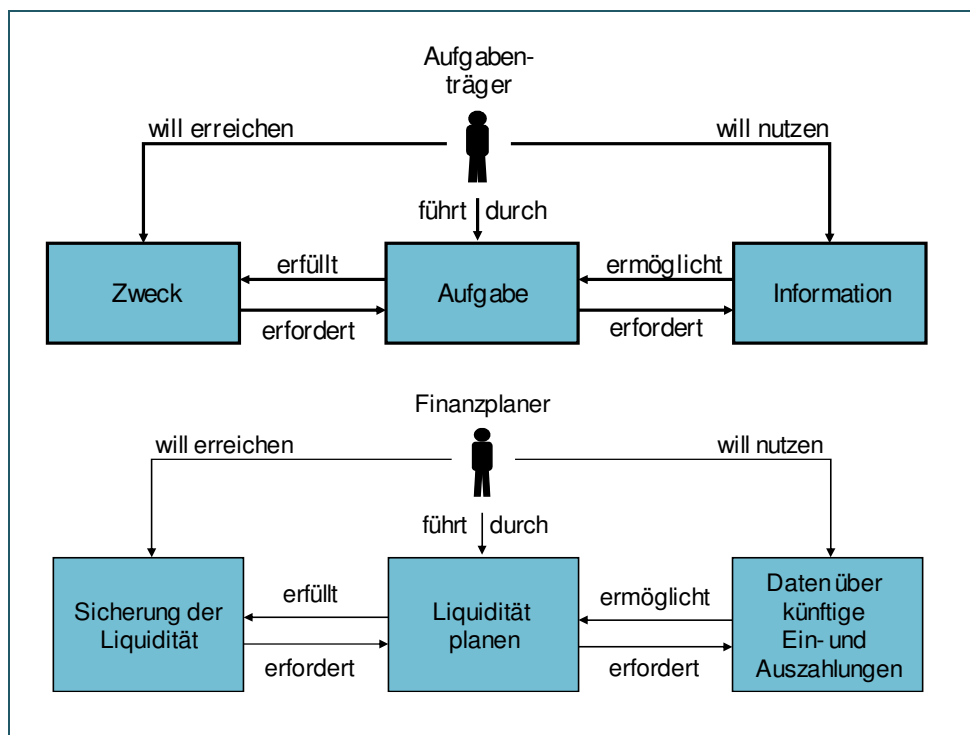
Aufgabenträger

will erreichen

will nutzen

führt durch

Zweck

erfüllt

erfordert

Aufgabe

ermöglicht

erfordert

Information

Finanzplaner

will erreichen

will nutzen

führt durch

Sicherung der Liquidität

erfüllt

erfordert

Liquidität planen

ermöglicht

erfordert

Daten über künftige Ein- und Auszahlungen